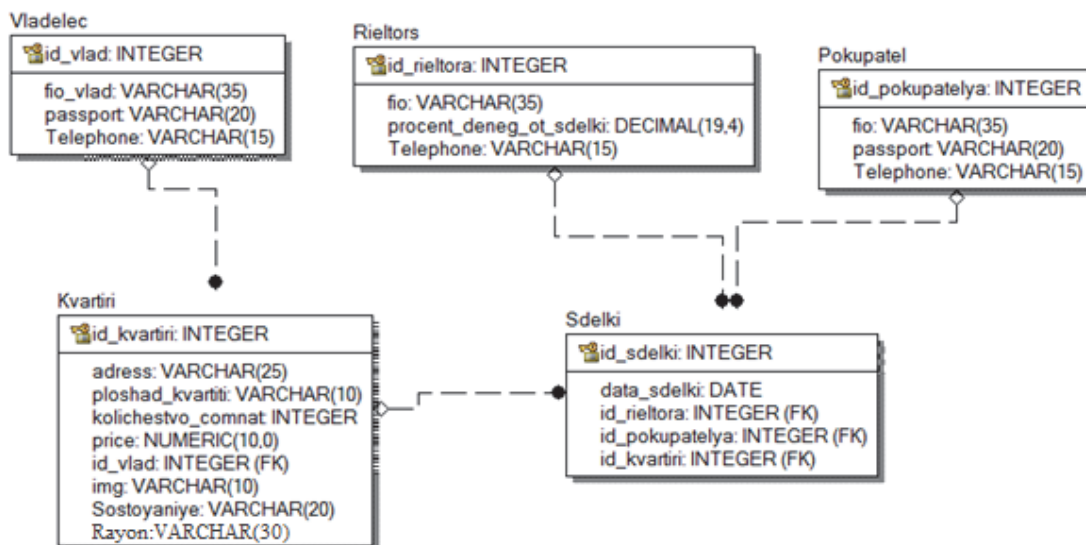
Vladelec

id_vlad: INTEGER

fio_vlad: VARCHAR(35)
passport VARCHAR(20)
Telephone: VARCHAR(15)

Rieltors

id_rieltora: INTEGER

fio: VARCHAR(35)
procent_deneg_ot_sdelki: DECIMAL(19,4)
Telephone: VARCHAR(15)

Pokupatel

id_pokupatelya: INTEGER

fio: VARCHAR(35)
passport VARCHAR(20)
Telephone: VARCHAR(15)

Kvartiri

id_kvartiri: INTEGER

adress: VARCHAR(25)
ploshad_kvartiti: VARCHAR(10)
kolichestvo_comnat INTEGER
price: NUMERIC(10,0)
id_vlad: INTEGER (FK)
img: VARCHAR(10)
Sostoyaniye: VARCHAR(20)
Rayon:VARCHAR(30)

Sdelki

id_sdelki: INTEGER

data_sdelki: DATE
id_rieltora: INTEGER (FK)
id_pokupatelya: INTEGER (FK)
id_kvartiri: INTEGER (FK)